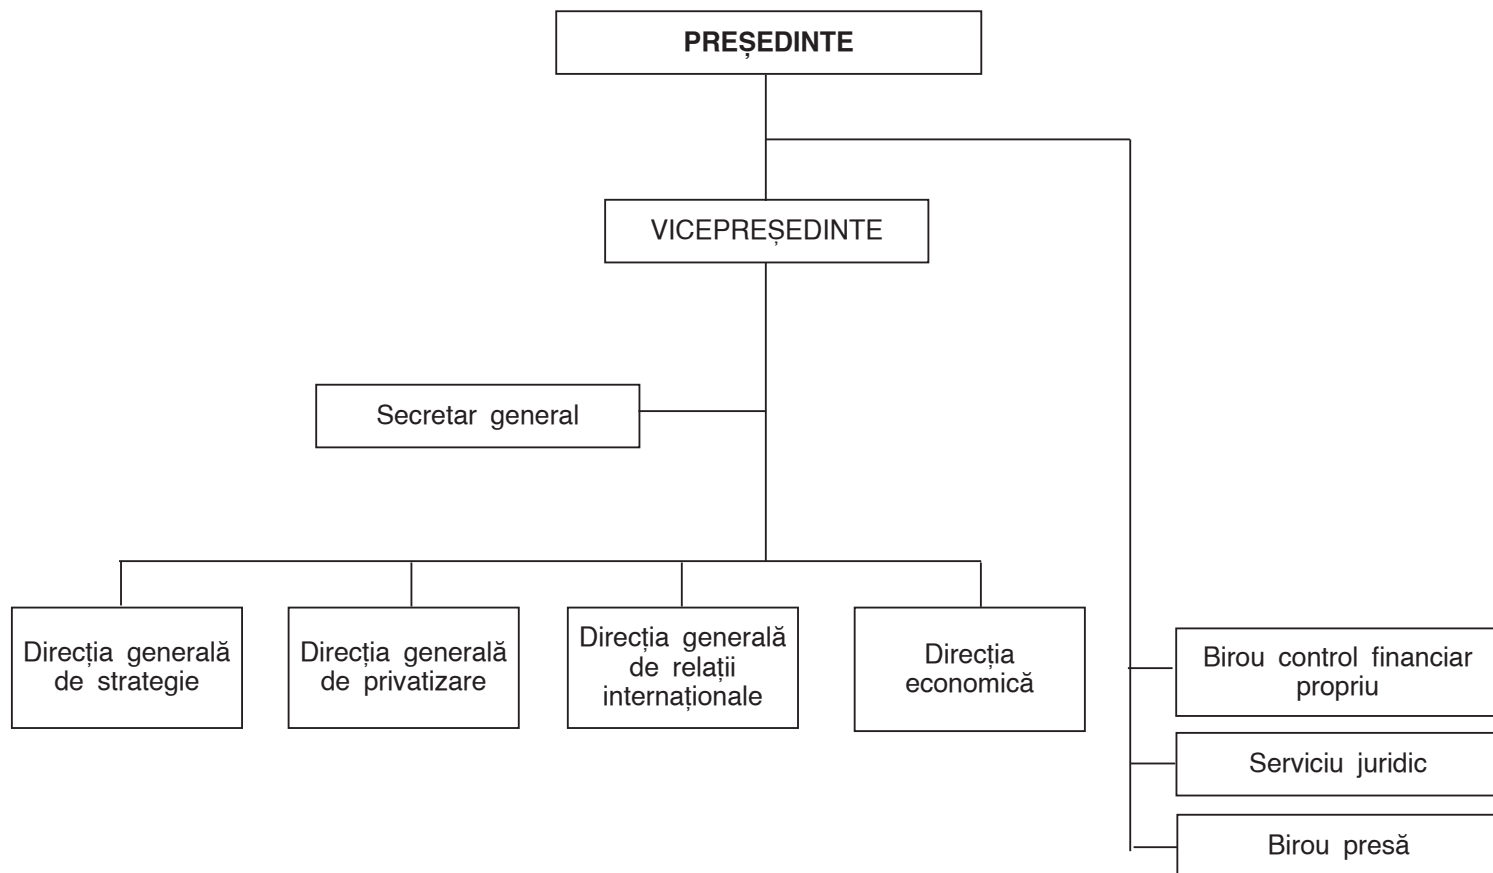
PREȘEDINTE

VICEPREȘEDINTE

Secretar general

Direcția generală de strategie

Direcția generală de privatizare

Direcția generală de relații internaționale

Direcția economică

Birou control financiar propriu

Serviciu juridic

Birou presă